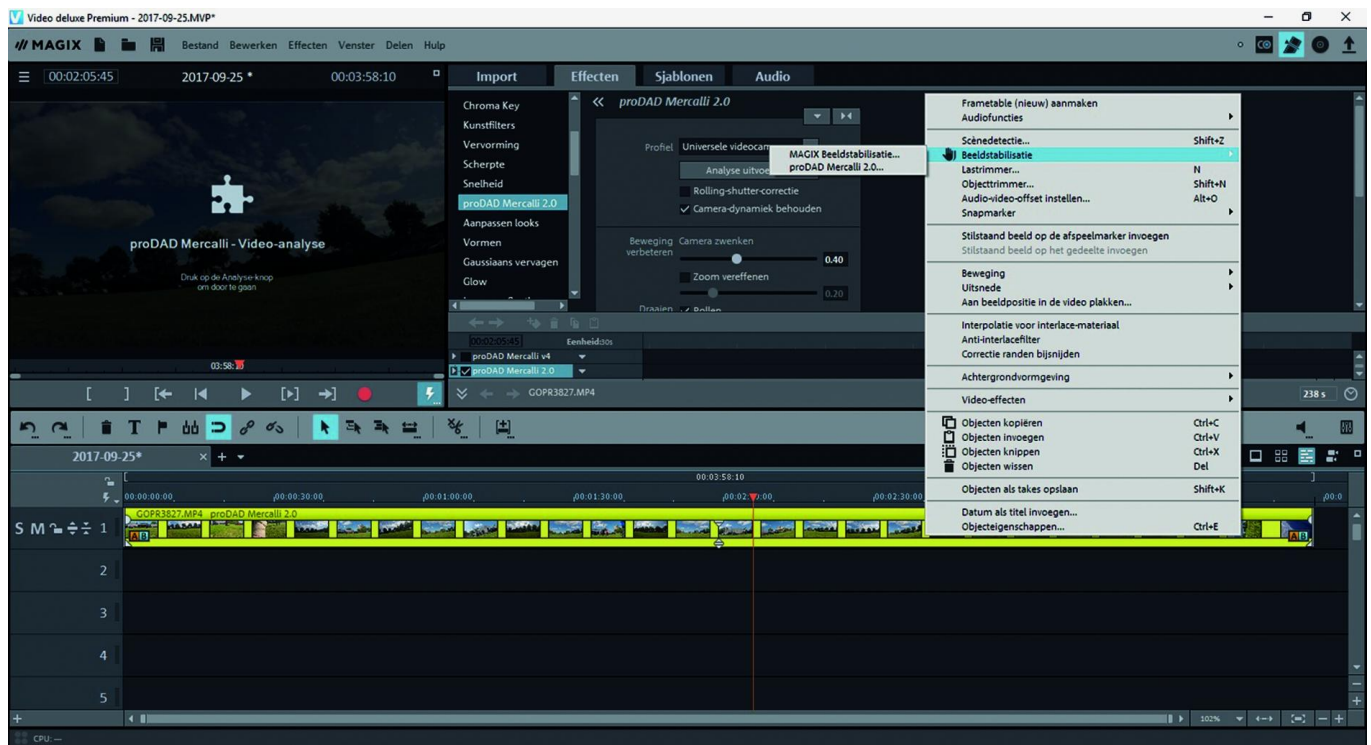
Video deluxe Premium - 2017-09-25.MVP*

MAGIX Bestand Bewerken Effecten Venster Delen Hulp

00:02:05:45 2017-09-25 * 00:03:58:10

proDAD Mercalli - Video-analyse

Druk op de Analyse-knop om door te gaan

03:58:

Import Effecten Sjablonen Audio

Chroma Key
Kunstfilters
Vervorming
Scherpte
Snelheid
proDAD Mercalli 2.0
Aanpassen looks
Vormen
Gaussiaans vervagen
Glow

« proDAD Mercalli 2.0

Profiel Universele videocam

Analyse uitvoe

Rolling-shutter-correctie
✓ Camera-dynamiek behouden

Beweging verbeteren Camera zwenken
0.40
Zoom vereffenen
0.20
Draaien ✓ Rollen

MAGIX Beeldstabilisatie...
proDAD Mercalli 2.0...

00:02:05:45 Eenheid:30s
proDAD Mercalli v4
proDAD Mercalli 2.0

GOPR3827.MP4

Frametable (nieuw) aanmaken
Audiofuncties
Scènedetectie... Shift+Z
Beeldstabilisatie
Lastrimmer... N
Objecttrimmer... Shift+N
Audio-video-offset instellen... Alt+O
Snapmarker
Stilstaand beeld op de afspeelmarker invoegen
Stilstaand beeld op het gedeelte invoegen
Beweging
Uitsnede
Aan beeldpositie in de video plakken...
Interpolatie voor interlace-materiaal
Anti-interlacefilter
Correctie randen bijsnijden
Achtergrondvormgeving
Video-effecten
Objecten kopiëren Ctrl+C
Objecten invoegen Ctrl+V
Objecten knippen Ctrl+X
Objecten wissen Del
Objecten als takes opslaan Shift+K
Datum als titel invoegen...
Objecteigenschappen... Ctrl+E

238 s

2017-09-25*

00:03:58:10
00:00:00:00 00:00:30:00 00:01:00:00 00:01:30:00 00:02:00:00 00:02:30:00 00:0

GOPR3827.MP4 proDAD Mercalli 2.0

S M 1
2
3
4
5

102%

CPU: —